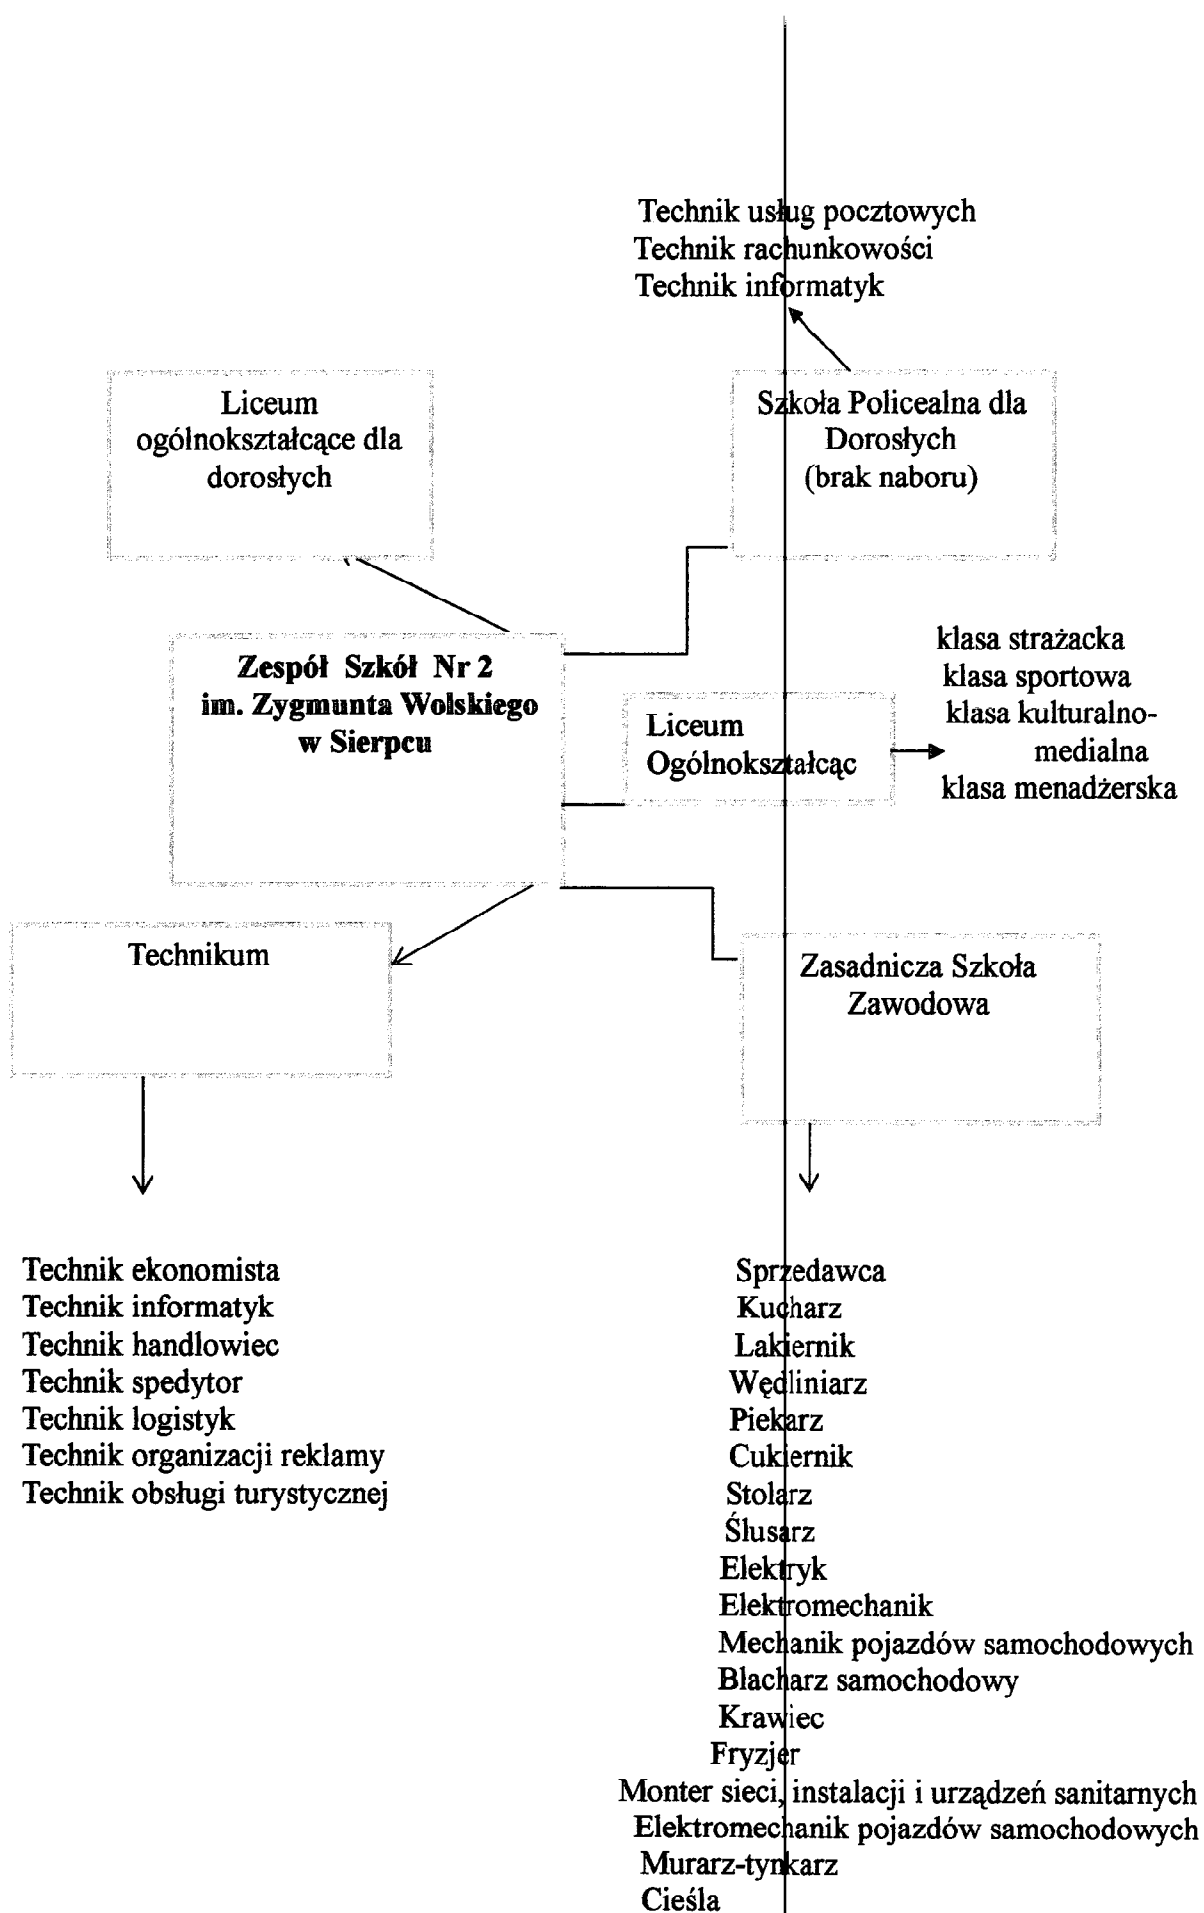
Technik usług pocztowych
Technik rachunkowości
Technik informatyk

Liceum ogólnokształcące dla dorosłych

Szkoła Policealna dla Dorosłych (brak naboru)

**Zespół Szkół Nr 2 im. Zygmunta Wolskiego w Sierpcu**

Liceum Ogólnokształcąc

klasa strażacka
klasa sportowa
klasa kulturalno-medialna
klasa menadżerska

Technikum

Zasadnicza Szkoła Zawodowa

Technik ekonomista
Technik informatyk
Technik handlowiec
Technik spedytor
Technik logistyk
Technik organizacji reklamy
Technik obsługi turystycznej

Sprzedawca
Kucharz
Lakiernik
Wędliniarz
Piekarz
Cukiernik
Stolarz
Ślusarz
Elektryk
Elektromechanik
Mechanik pojazdów samochodowych
Blacharz samochodowy
Krawiec
Fryzjer
Monter sieci, instalacji i urządzeń sanitarnych
Elektromechanik pojazdów samochodowych
Murarz-tynkarz
Cieśla